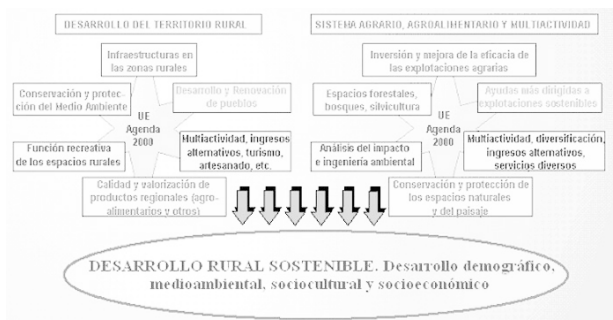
DESARROLLO DEL TERRITORIO RURAL

Infraestructuras en las zonas rurales

Conservación y protección del Medio Ambiente

Desarrollo y Renovación de pueblos

UE Agenda 2000

Función recreativa de los espacios rurales

Multiactividad, ingresos alternativos, turismo, artesanado, etc.

Calidad y valorización de productos regionales (agro-alimentarios y otros)

SISTEMA AGRARIO, AGROALIMENTARIO Y MULTIACTIVIDAD

Inversión y mejora de la eficacia de las explotaciones agrarias

Espacios forestales, bosques, silvicultura

Ayudas más dirigidas a explotaciones sostenibles

UE Agenda 2000

Análisis del impacto e ingeniería ambiental

Multiactividad, diversificación, ingresos alternativos, servicios diversos

Conservación y protección de los espacios naturales y del paisaje

DESARROLLO RURAL SOSTENIBLE. Desarrollo demográfico, medioambiental, sociocultural y socioeconómico